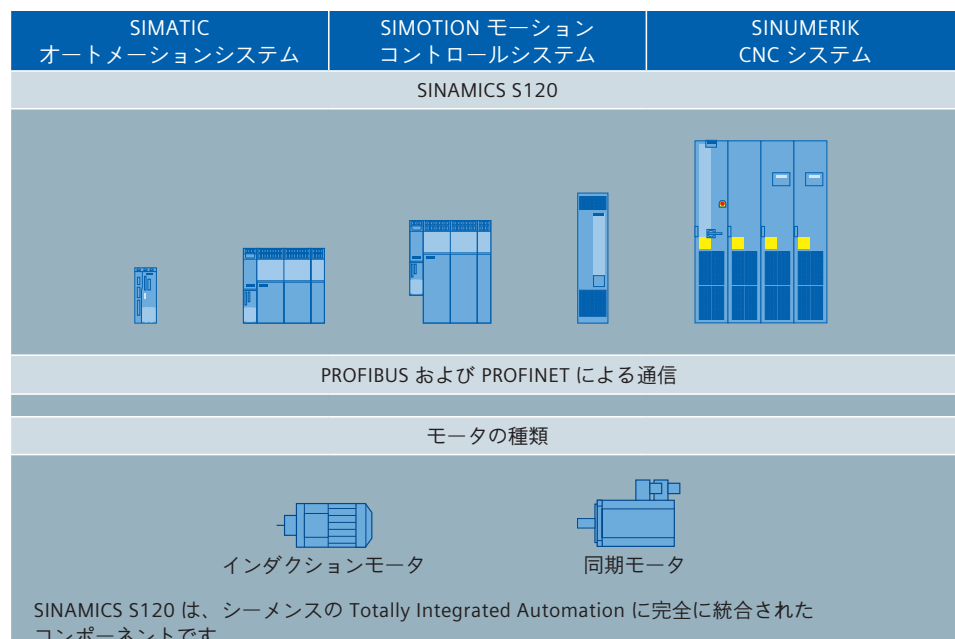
| SIMATIC オートメーションシステム | SIMOTION モーション コントロールシステム | SINUMERIK CNC システム |
|---|---|---|

SINAMICS S120

PROFIBUS および PROFINET による通信

モータの種類

インダクションモータ

同期モータ

SINAMICS S120 は、シーメンスの Totally Integrated Automation に完全に統合された コンポーネントです。